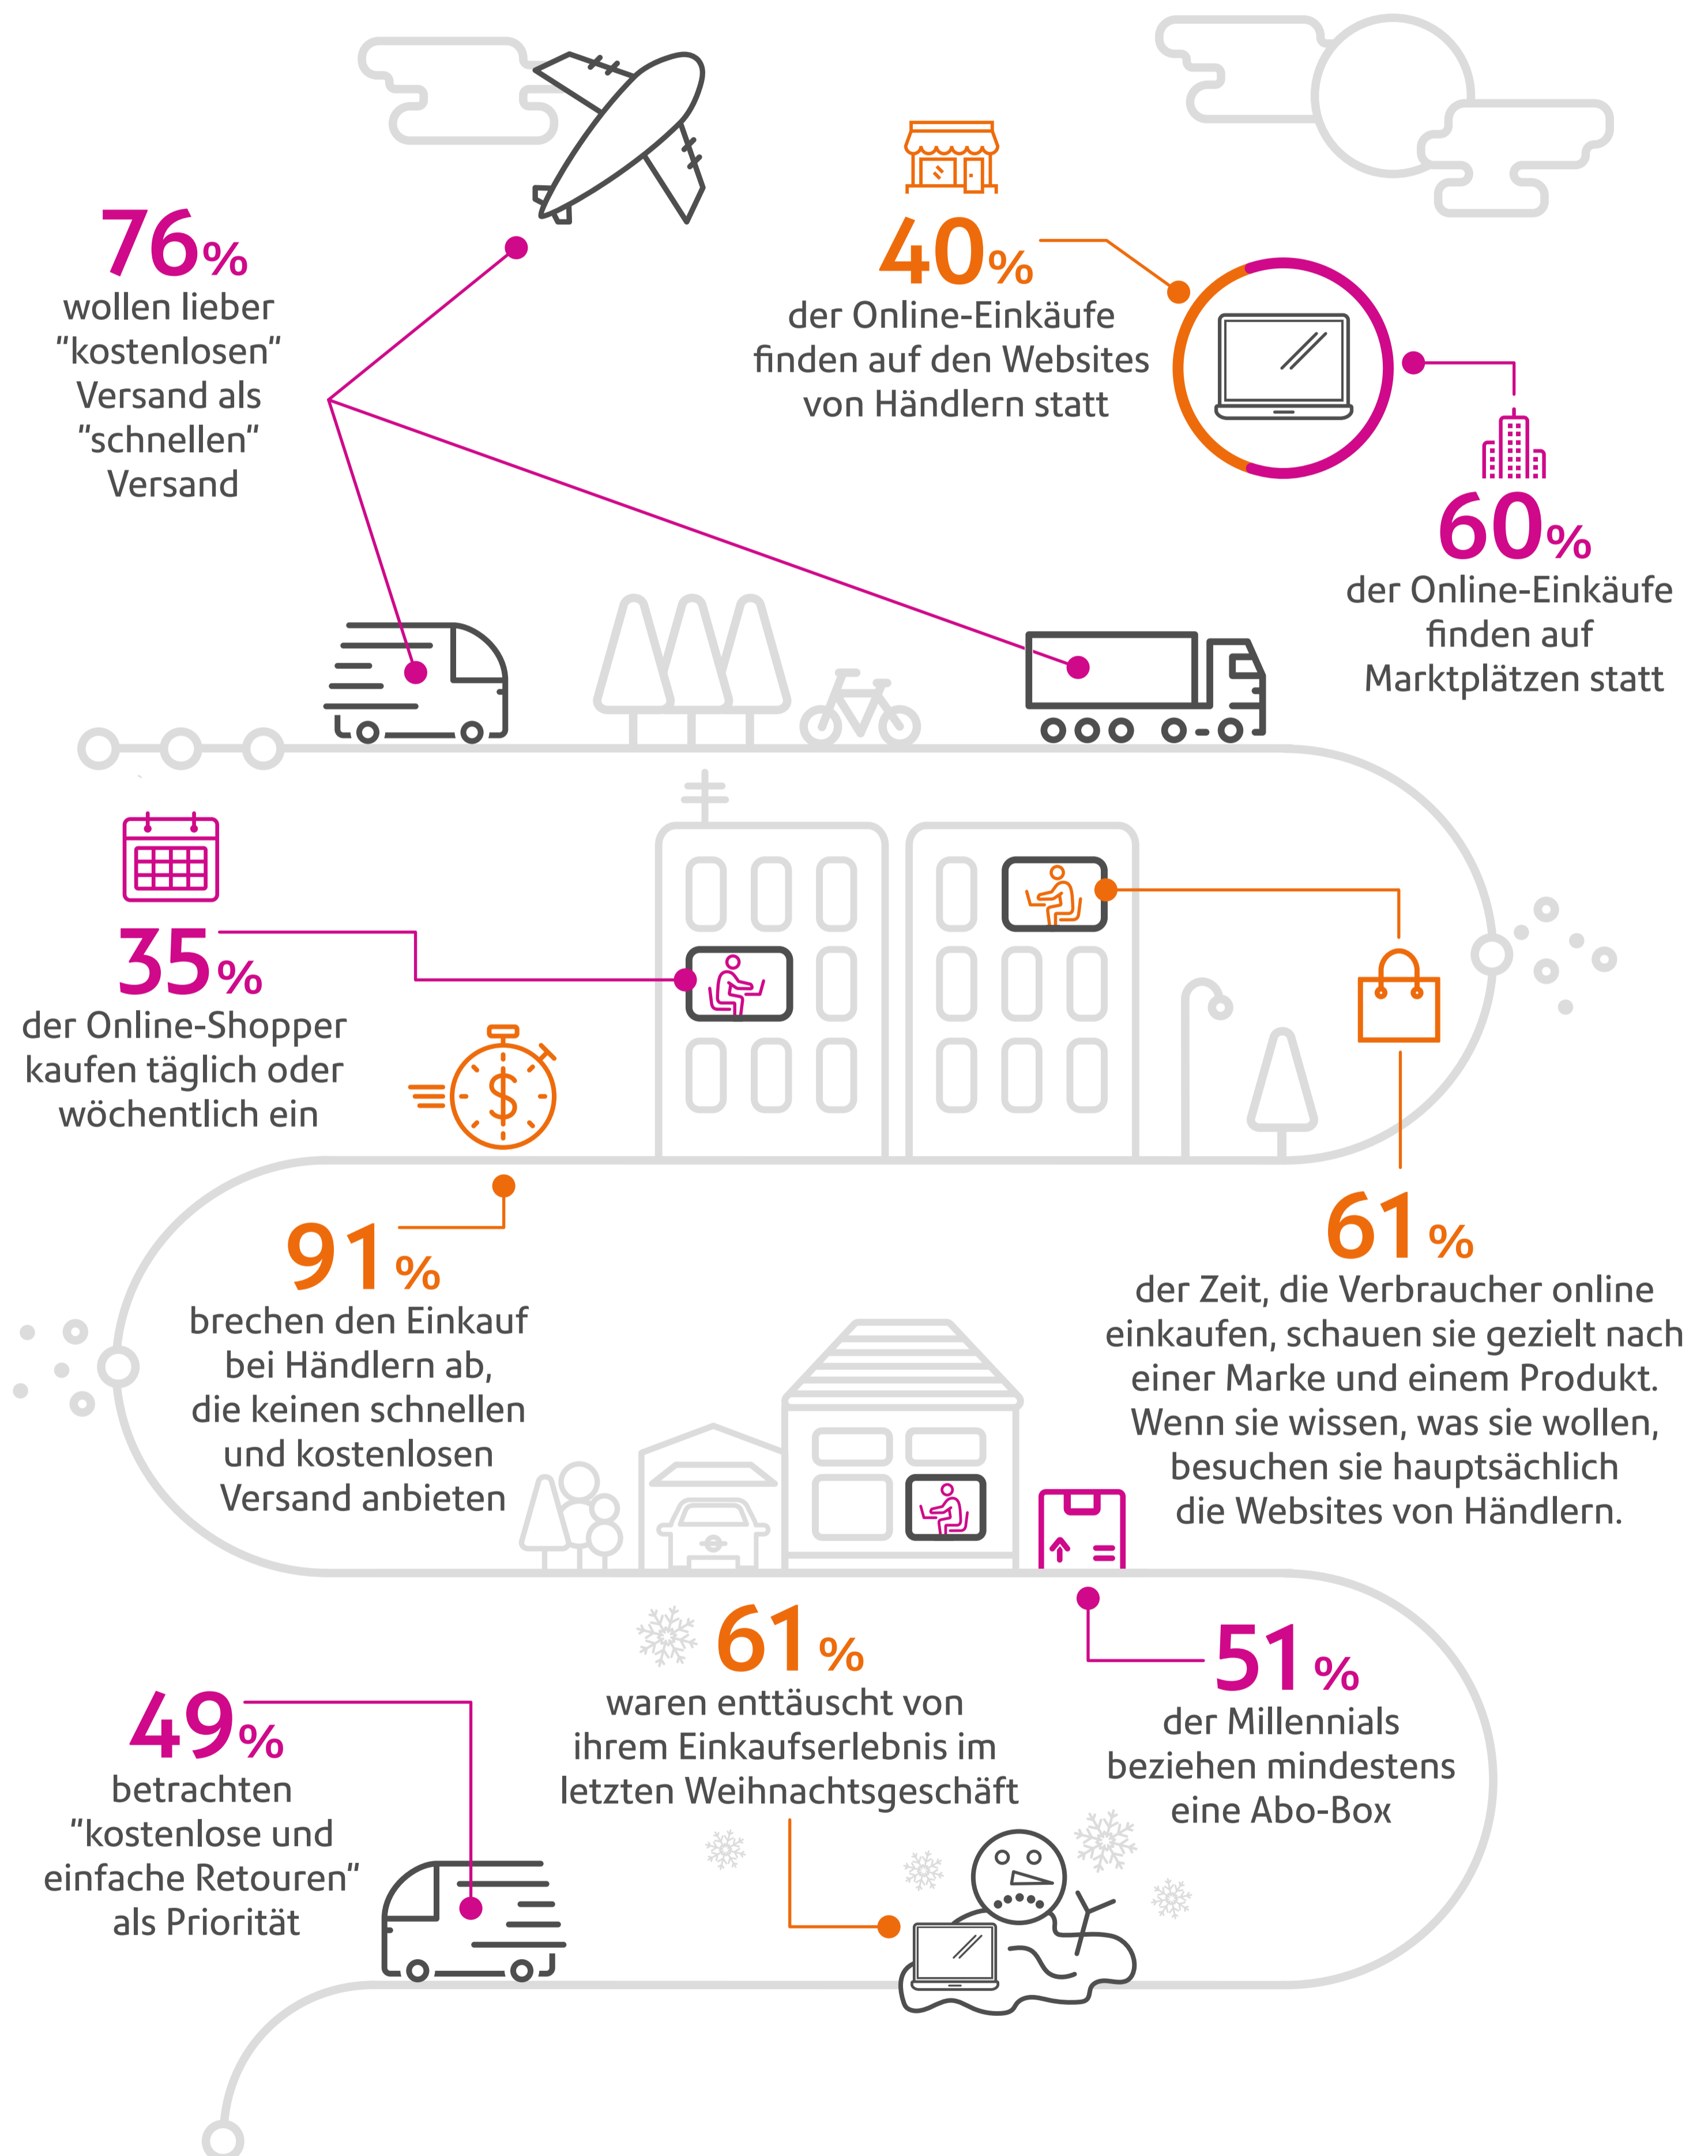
76%
wollen lieber "kostenlosen" Versand als "schnellen" Versand

40%
der Online-Einkäufe finden auf den Websites von Händlern statt

60%
der Online-Einkäufe finden auf Marktplätzen statt

35%
der Online-Shopper kaufen täglich oder wöchentlich ein

91%
brechen den Einkauf bei Händlern ab, die keinen schnellen und kostenlosen Versand anbieten

61%
der Zeit, die Verbraucher online einkaufen, schauen sie gezielt nach einer Marke und einem Produkt. Wenn sie wissen, was sie wollen, besuchen sie hauptsächlich die Websites von Händlern.

49%
betrachten "kostenlose und einfache Retouren" als Priorität

61%
waren enttäuscht von ihrem Einkaufserlebnis im letzten Weihnachtsgeschäft

51%
der Millennials beziehen mindestens eine Abo-Box